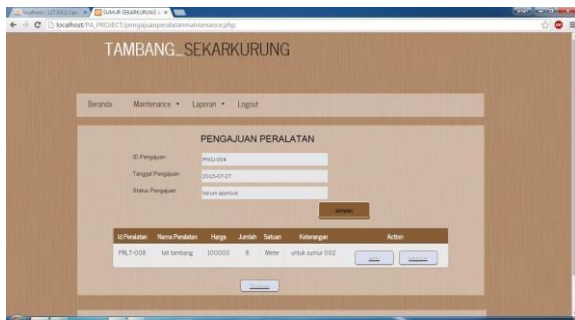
localhost / 127.0.0.1 / ... SUMUR SEKARKURUNG ...

localhost/PA_PROJECT/pengajuanperalatanmaintenance.php

TAMBANG_SEKARKURUNG

Beranda Maintenance ▾ Laporan ▾ Logout

PENGAJUAN PERALATAN

ID Pengajuan PNJ-004

Tanggal Pengajuan 2015-07-27

Status Pengajuan belum approve

simpan

| Id Peralatan | Nama Peralatan | Harga | Jumlah | Satuan | Keterangan | Action |
|---|---|---|---|---|---|---|
| PRLT-008 | tali tambang | 100000 | 6 | Meter | untuk sumur 002 | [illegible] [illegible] |

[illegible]